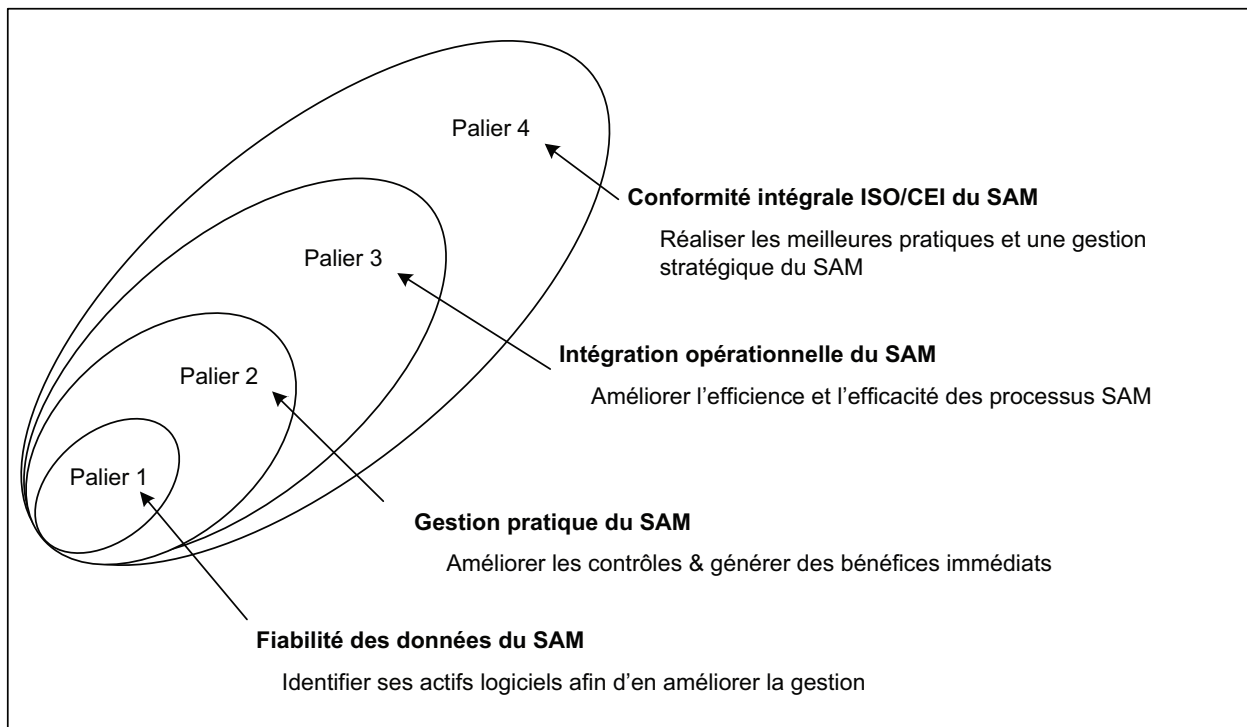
Palier 4

Conformité intégrale ISO/CEI du SAM

Réaliser les meilleures pratiques et une gestion stratégique du SAM

Palier 3

Intégration opérationnelle du SAM

Améliorer l'efficience et l'efficacité des processus SAM

Palier 2

Gestion pratique du SAM

Améliorer les contrôles & générer des bénéfices immédiats

Palier 1

Fiabilité des données du SAM

Identifier ses actifs logiciels afin d'en améliorer la gestion